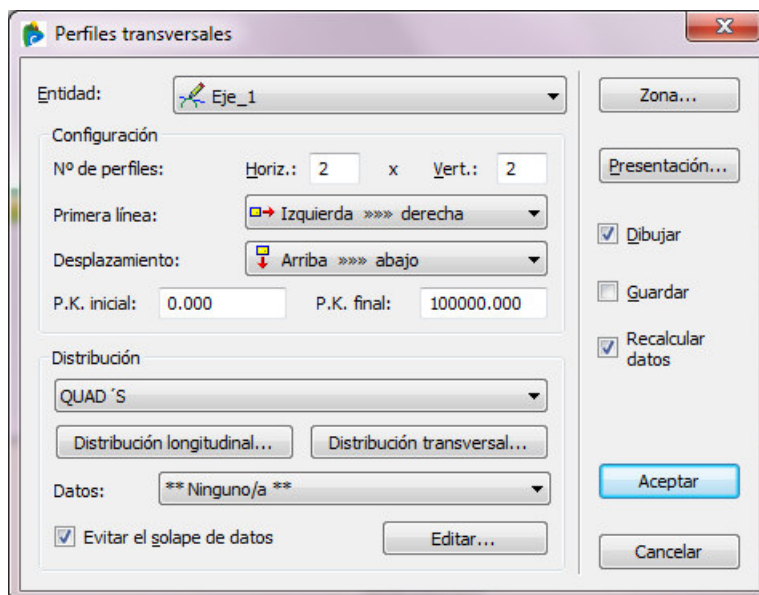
Perfiles transversales

Entidad: Eje_1

Configuración

Nº de perfiles: Horiz.: 2 x Vert.: 2

Primera línea: Izquierda »»» derecha

Desplazamiento: Arriba »»» abajo

P.K. inicial: 0.000 P.K. final: 100000.000

Distribución

QUAD´S

Distribución longitudinal...

Distribución transversal...

Datos: ** Ninguno/a **

Evitar el solape de datos

Editar...

Zona...

Presentación...

Dibujar

Guardar

Recalcular datos

Aceptar

Cancelar